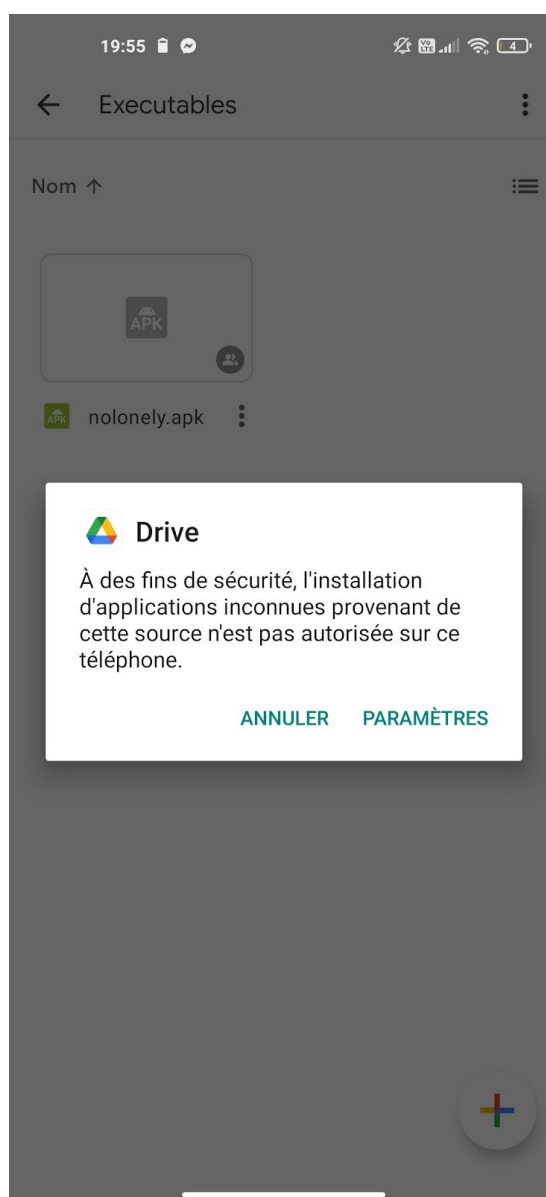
19:55

Executables

Nom ↑

APK

APK nolonely.apk

Drive

À des fins de sécurité, l'installation d'applications inconnues provenant de cette source n'est pas autorisée sur ce téléphone.

ANNULER PARAMÈTRES